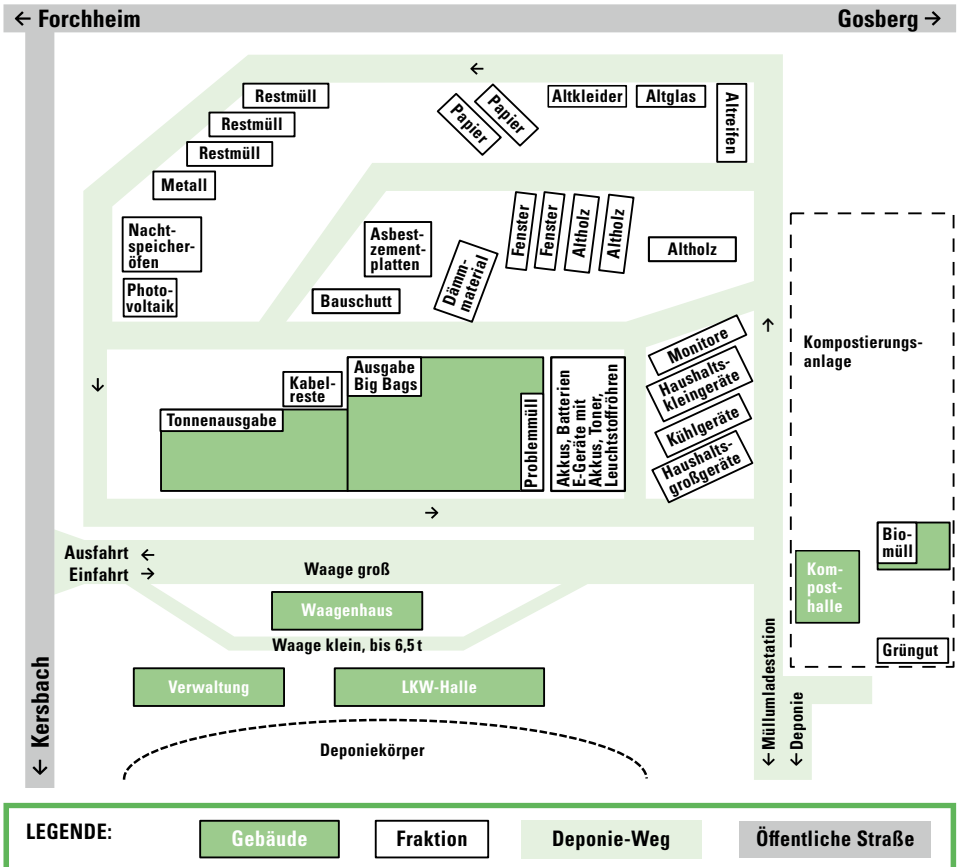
← Forchheim

Gosberg →

←

Restmüll

Restmüll

Restmüll

Metall

Papier

Papier

Altkleider

Altglas

Altreifen

Nachtspeicheröfen

Photovoltaik

Asbestzementplatten

Bauschutt

Dämmmaterial

Fenster

Fenster

Altholz

Altholz

Altholz

Kompostierungsanlage

↑

↓

Kabelreste

Ausgabe Big Bags

Tonnenausgabe

Problemmüll

Akkus, Batterien E-Geräte mit Akkus, Toner, Leuchtstoffröhren

Monitore

Haushaltskleingeräte

Kühlgeräte

Haushaltsgroßgeräte

→

Bio-müll

Ausfahrt ←

Einfahrt →

Waage groß

Kompost-halle

Waagenhaus

Waage klein, bis 6,5 t

← Müllumladestation

Grüngut

Verwaltung

LKW-Halle

← Deponie

← Kersbach

Deponiekörper

LEGENDE:

Gebäude

Fraktion

Deponie-Weg

Öffentliche Straße